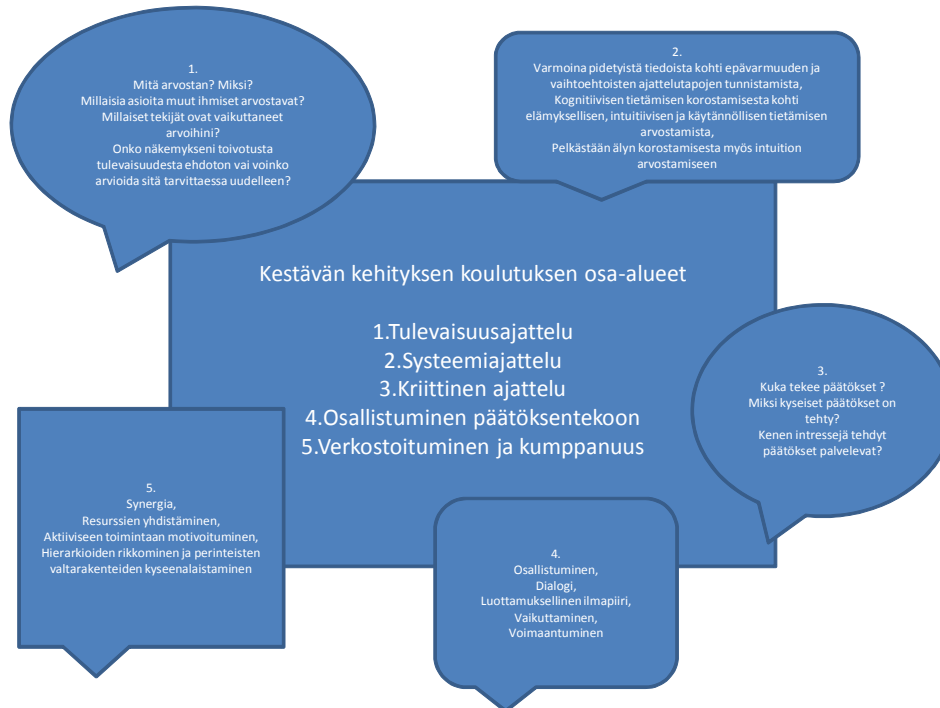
1.
Mitä arvostan? Miksi?
Millaisia asioita muut ihmiset arvostavat?
Millaiset tekijät ovat vaikuttaneet arvoihini?
Onko näkemykseni toivotusta tulevaisuudesta ehdoton vai voinko arvioida sitä tarvittaessa uudelleen?

2.
Varmoina pidetyistä tiedoista kohti epävarmuuden ja vaihtoehtoisten ajattelutapojen tunnistamista,
Kognitiivisen tietämisen korostamisesta kohti elämyksellisen, intuitiivisen ja käytännöllisen tietämisen arvostamista,
Pelkästään älyn korostamisesta myös intuition arvostamiseen

Kestävän kehityksen koulutuksen osa-alueet

1.Tulevaisuusajattelu
2.Systeemiajattelu
3.Kriittinen ajattelu
4.Osallistuminen päätöksentekoon
5.Verkostoituminen ja kumppanuus

3.
Kuka tekee päätökset ?
Miksi kyseiset päätökset on tehty?
Kenen intressejä tehdyt päätökset palvelevat?

5.
Synergia,
Resurssien yhdistäminen,
Aktiiviseen toimintaan motivoituminen,
Hierarkioiden rikkominen ja perinteisten valtarakenteiden kyseenalaistaminen

4.
Osallistuminen,
Dialogi,
Luottamuksellinen ilmapiiri,
Vaikuttaminen,
Voimaantuminen